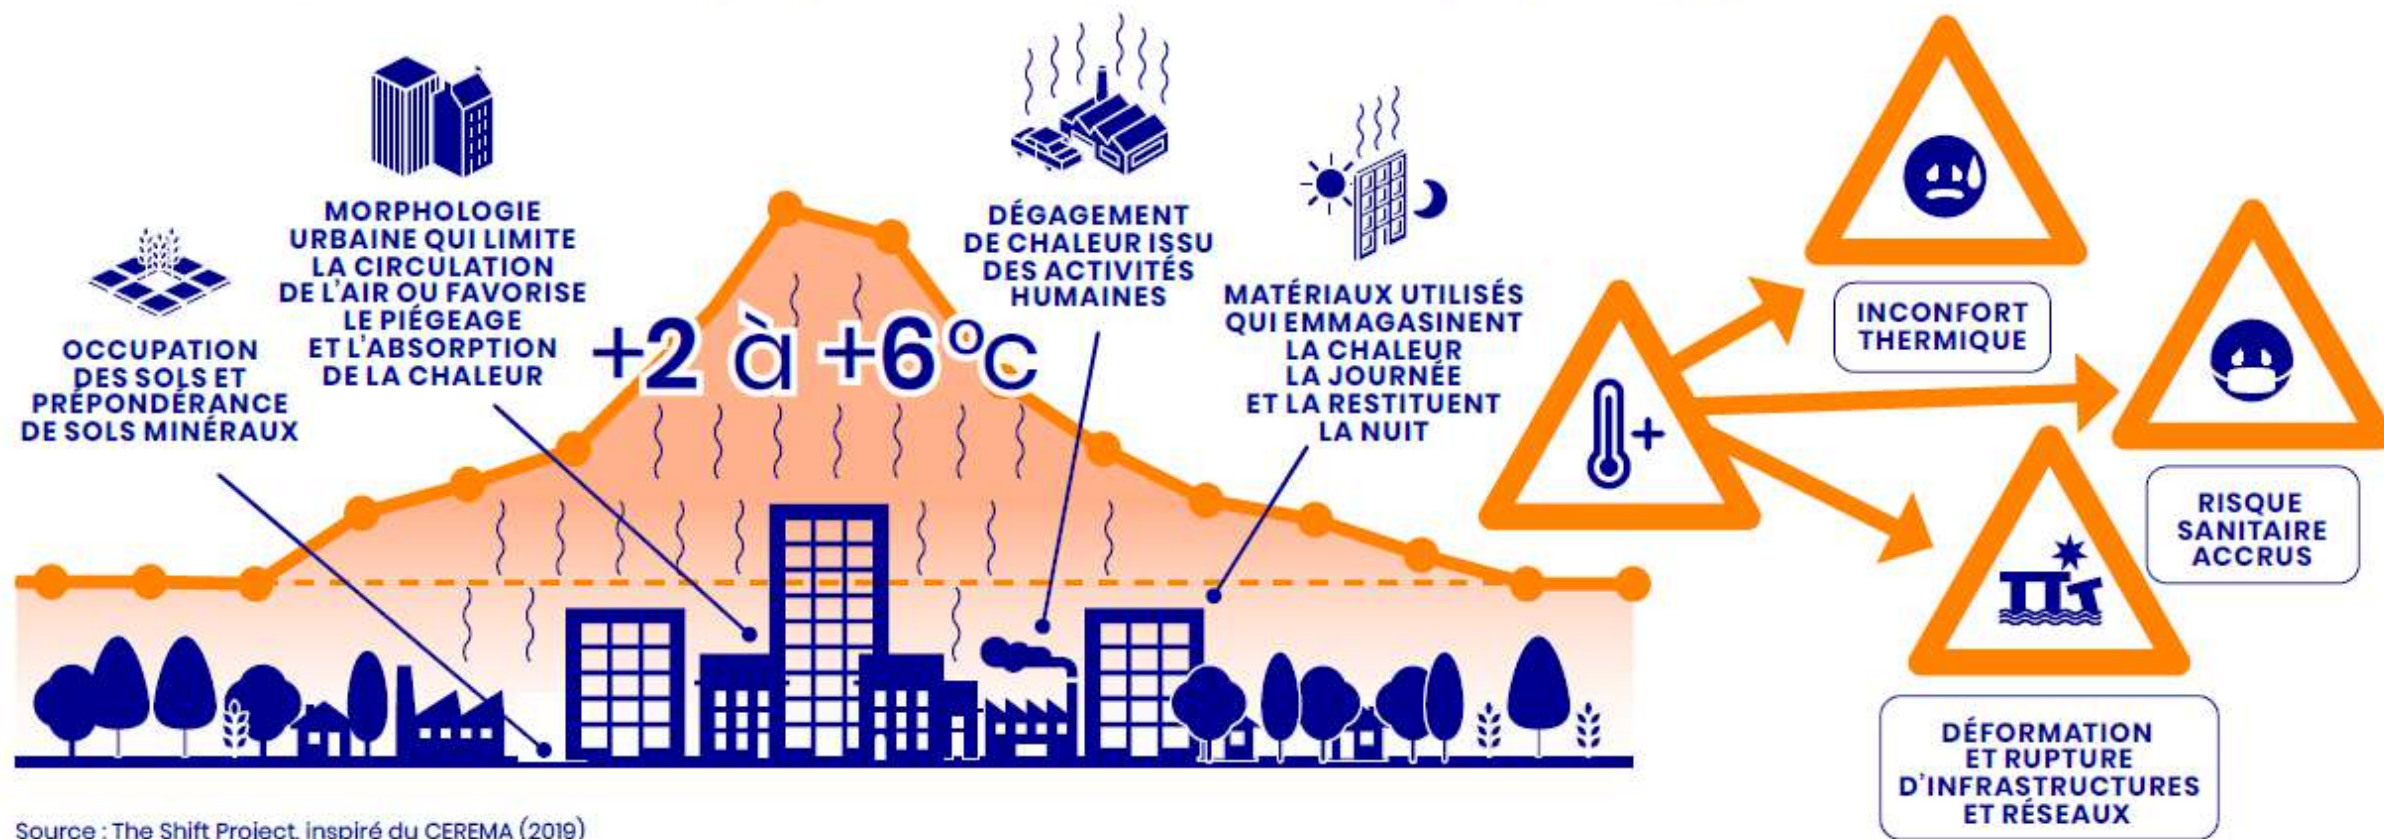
MORPHOLOGIE URBAINE QUI LIMITE LA CIRCULATION DE L'AIR OU FAVORISE LE PIÉGEAGE ET L'ABSORPTION DE LA CHALEUR

DÉGAGEMENT DE CHALEUR ISSU DES ACTIVITÉS HUMAINES

OCCUPATION DES SOLS ET PRÉPONDÉRANCE DE SOLS MINÉRAUX

+2 à +6°C

MATÉRIAUX UTILISÉS QUI EMMAGASINENT LA CHALEUR LA JOURNÉE ET LA RESTITUENT LA NUIT

INCONFORT THERMIQUE

RISQUE SANITAIRE ACCRUS

DÉFORMATION ET RUPTURE D'INFRASTRUCTURES ET RÉSEAUX

Source : The Shift Project, inspiré du CEREMA (2019)